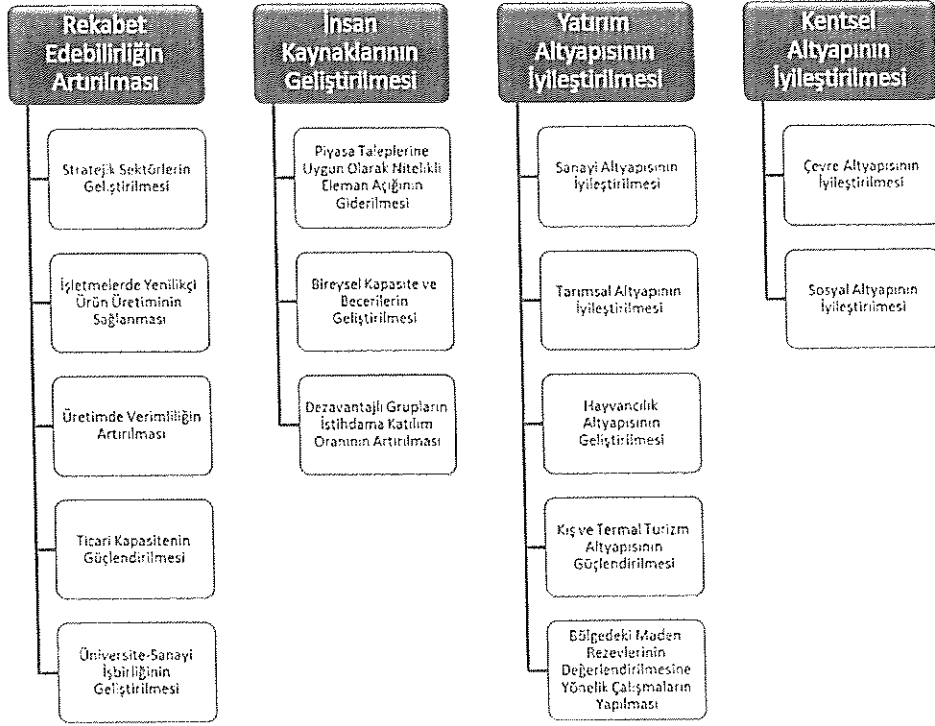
Rekabet Edebilirliğin Artırılması

Stratejik Sektörlerin Geliştirilmesi

İşletmelerde Yenilikçi Ürün Üretiminin Sağlanması

Üretimde Verimliliğin Artırılması

Ticari Kapasitenin Güçlendirilmesi

Üniversite-Sanayi İşbirliğinin Geliştirilmesi

İnsan Kaynaklarının Geliştirilmesi

Piyasa Taleplerine Uygun Olarak Nitelikli Eleman Açığının Giderilmesi

Bireysel Kapasite ve Becerilerin Geliştirilmesi

Dezavantajlı Grupların İstihdama Katılım Oranının Artırılması

Yatırım Altyapısının İyileştirilmesi

Sanayi Altyapısının İyileştirilmesi

Tarımsal Altyapının İyileştirilmesi

Hayvancılık Altyapısının Geliştirilmesi

Kış ve Termal Turizm Altyapısının Güçlendirilmesi

Bölgedeki Maden Rezervlerinin Değerlendirilmesine Yönelik Çalışmaların Yapılması

Kentsel Altyapının İyileştirilmesi

Çevre Altyapısının İyileştirilmesi

Sosyal Altyapının İyileştirilmesi